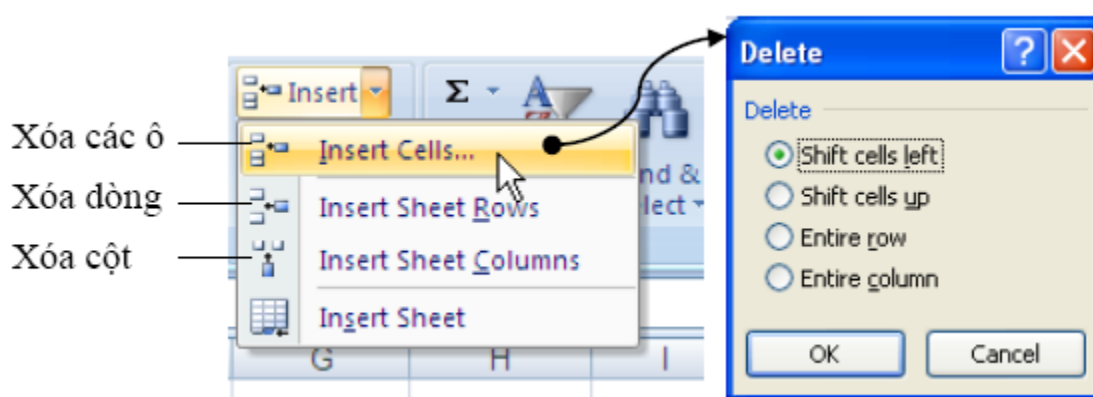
Insert
Σ
Xóa các ô
Insert Cells...
Xóa dòng
Insert Sheet Rows
Xóa cột
Insert Sheet Columns
Insert Sheet
nd &
lect
G
H
I

Delete
Delete
Shift cells left
Shift cells up
Entire row
Entire column
OK
Cancel